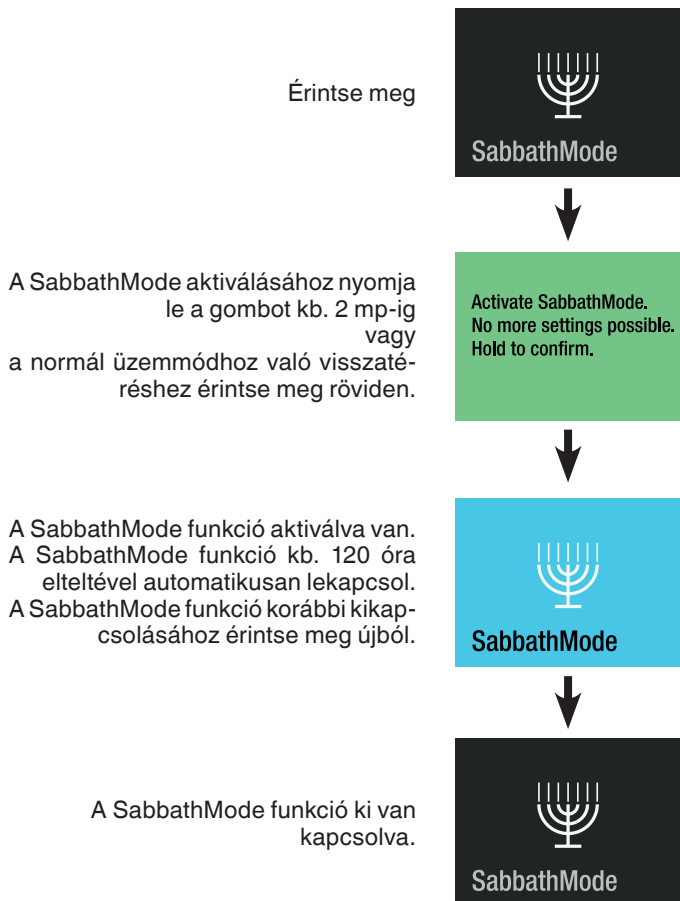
Érintse meg

SabbathMode

A SabbathMode aktiválásához nyomja le a gombot kb. 2 mp-ig vagy a normál üzemmódhoz való visszatéréshez érintse meg röviden.

Activate SabbathMode. No more settings possible. Hold to confirm.

A SabbathMode funkció aktiválva van. A SabbathMode funkció kb. 120 óra elteltével automatikusan lekapcsol. A SabbathMode funkció korábbi kikapcsolásához érintse meg újból.

SabbathMode

A SabbathMode funkció ki van kapcsolva.

SabbathMode